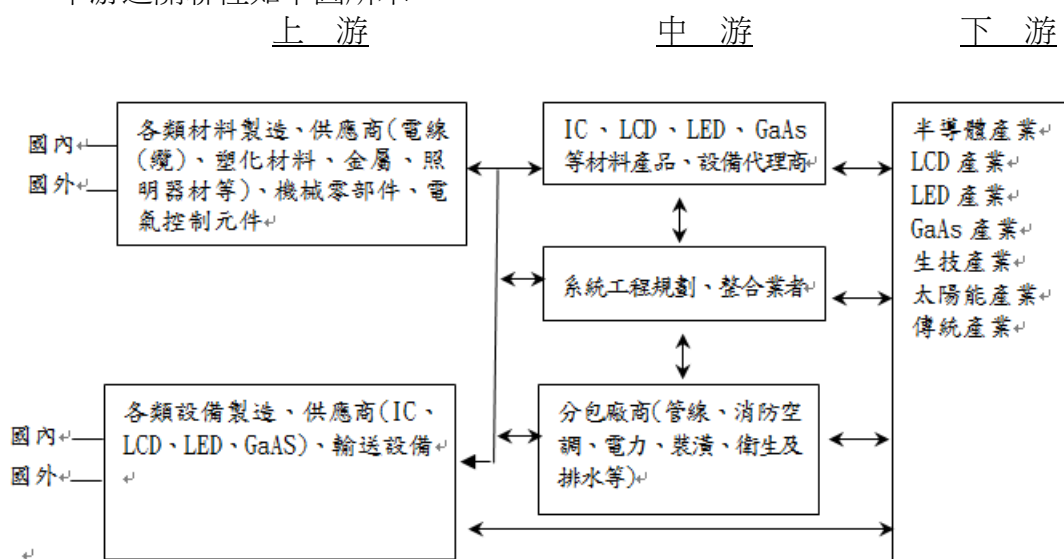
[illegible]

上 游

中 游

下 游

國內

國外

各類材料製造、供應商(電線(纜)、塑化材料、金屬、照明器材等)、機械零部件、電氣控制元件

IC、LCD、LED、GaAs等材料產品、設備代理商

半導體產業
LCD 產業
LED 產業
GaAs 產業
生技產業
太陽能產業
傳統產業

系統工程規劃、整合業者

國內

國外

各類設備製造、供應商(IC、LCD、LED、GaAS)、輸送設備

分包廠商(管線、消防空調、電力、裝潢、衛生及排水等)